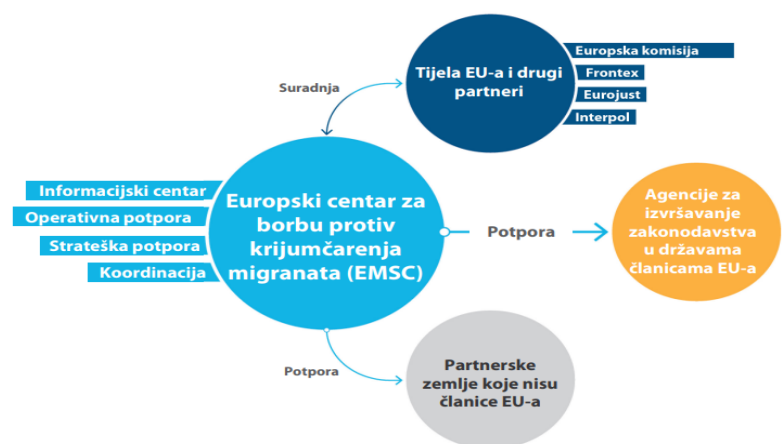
Tijela EU-a i drugi partneri

Europska komisija

Frontex

Eurojust

Interpol

Suradnja

Informacijski centar

Operativna potpora

Strateška potpora

Koordinacija

Europski centar za borbu protiv krijumčarenja migranata (EMSC)

Potpora

Agencije za izvršavanje zakonodavstva u državama članicama EU-a

Potpora

Partnerske zemlje koje nisu članice EU-a